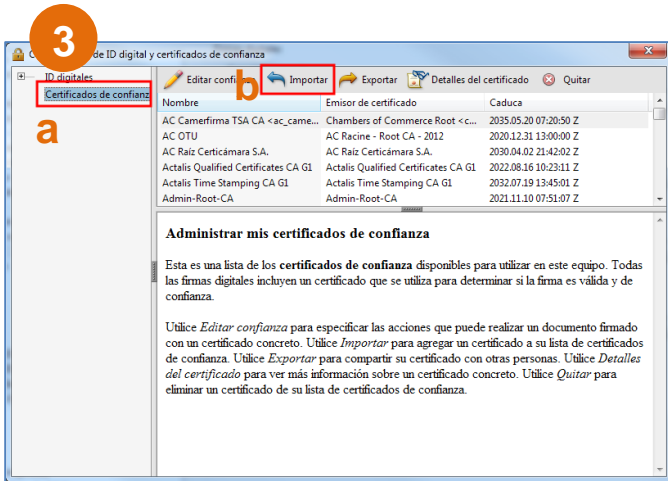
3

C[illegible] de ID digital y certificados de confianza

ID digitales
Certificados de confianza

a

Editar confi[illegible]
b
Importar
Exportar
Detalles del certificado
Quitar

| Nombre | Emisor de certificado | Caduca |
|---|---|---|
| AC Camerfirma TSA CA <ac_came... | Chambers of Commerce Root <c... | 2035.05.20 07:20:50 Z |
| AC OTU | AC Racine - Root CA - 2012 | 2020.12.31 13:00:00 Z |
| AC Raíz Certicámara S.A. | AC Raíz Certicámara S.A. | 2030.04.02 21:42:02 Z |
| Actalis Qualified Certificates CA G1 | Actalis Qualified Certificates CA G1 | 2022.08.16 10:23:11 Z |
| Actalis Time Stamping CA G1 | Actalis Time Stamping CA G1 | 2032.07.19 13:45:01 Z |
| Admin-Root-CA | Admin-Root-CA | 2021.11.10 07:51:07 Z |

Administrar mis certificados de confianza

Esta es una lista de los certificados de confianza disponibles para utilizar en este equipo. Todas las firmas digitales incluyen un certificado que se utiliza para determinar si la firma es válida y de confianza.

Utilice Editar confianza para especificar las acciones que puede realizar un documento firmado con un certificado concreto. Utilice Importar para agregar un certificado a su lista de certificados de confianza. Utilice Exportar para compartir su certificado con otras personas. Utilice Detalles del certificado para ver más información sobre un certificado concreto. Utilice Quitar para eliminar un certificado de su lista de certificados de confianza.